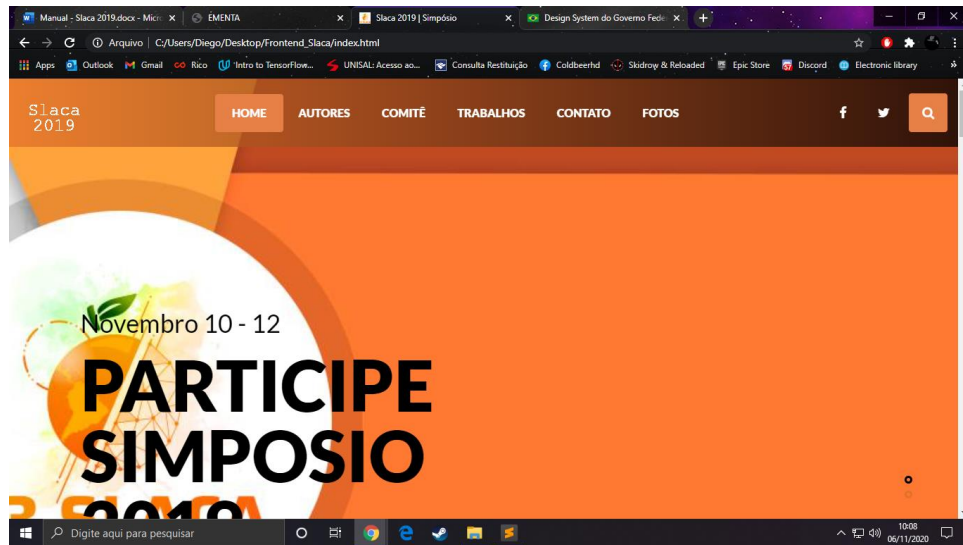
Manual - Slaca 2019.docx - Micr ×
EMENTA ×
Slaca 2019 | Simpósio ×
Design System do Governo Fede ×

Arquivo | C:/Users/Diego/Desktop/Frontend_Slaca/index.html

Apps Outlook Gmail Rico Intro to TensorFlow... UNISAL: Acesso ao... Consulta Restituição Coldbeerhd Skidrow & Reloaded Epic Store Discord Electronic library

Slaca 2019

HOME AUTORES COMITÊ TRABALHOS CONTATO FOTOS

Novembro 10 - 12

PARTICIPE SIMPOSIO

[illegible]

Digite aqui para pesquisar

10:08
06/11/2020